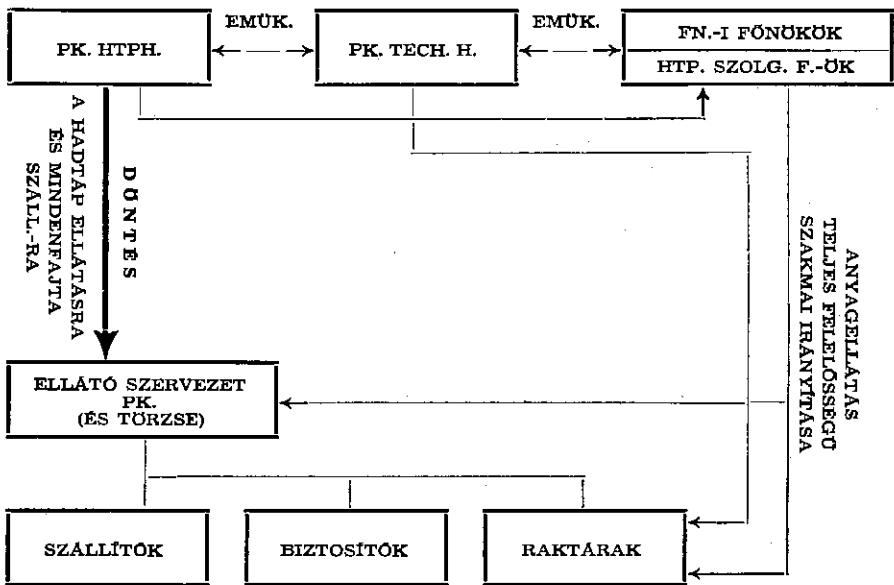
PK. HTPH.

EMÜK.

PK. TECH. H.

EMÜK.

FN.-I FÖNÖKÖK

HTP. SZOLG. F.-ÖK

A HADTÁP ELLÁTÁSRA ÉS MINDENFAJTA SZÁLL.-RA

DÖNTÉS

ANYAGELLÁTÁS TELJES FELELŐSSÉGŰ SZAKMAI IRÁNYÍTÁSA

ELLÁTÓ SZERVEZET PK. (ÉS TÖRZSE)

SZÁLLÍTÓK

BIZTOSÍTÓK

RAKTÁRAK